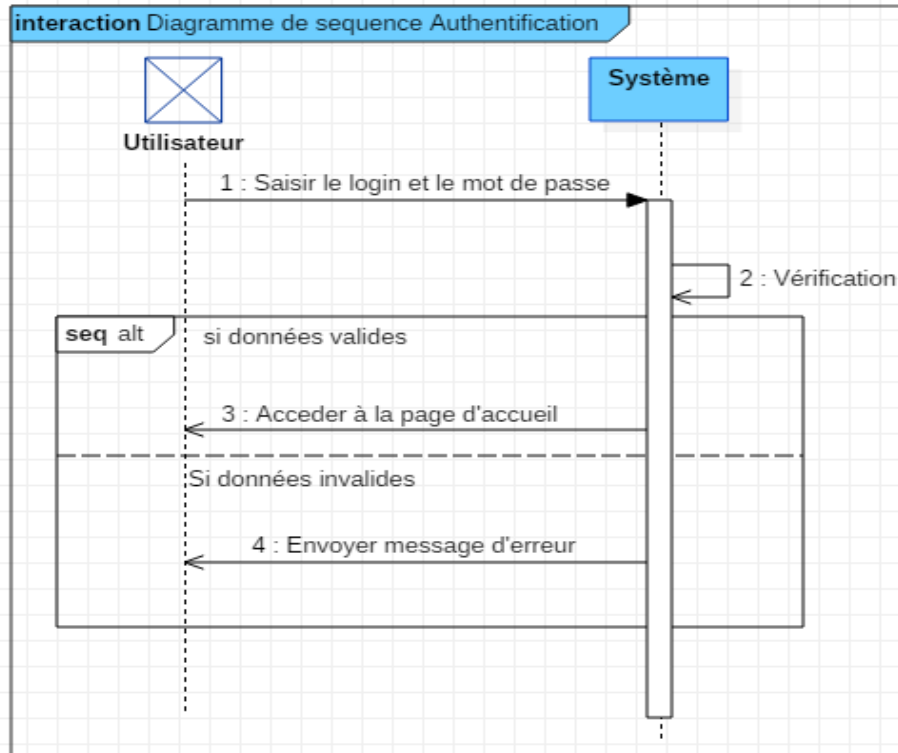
interaction Diagramme de sequence Authentification

Utilisateur

Système

1 : Saisir le login et le mot de passe

2 : Vérification

seq alt

si données valides

3 : Acceder à la page d'accueil

Si données invalides

4 : Envoyer message d'erreur